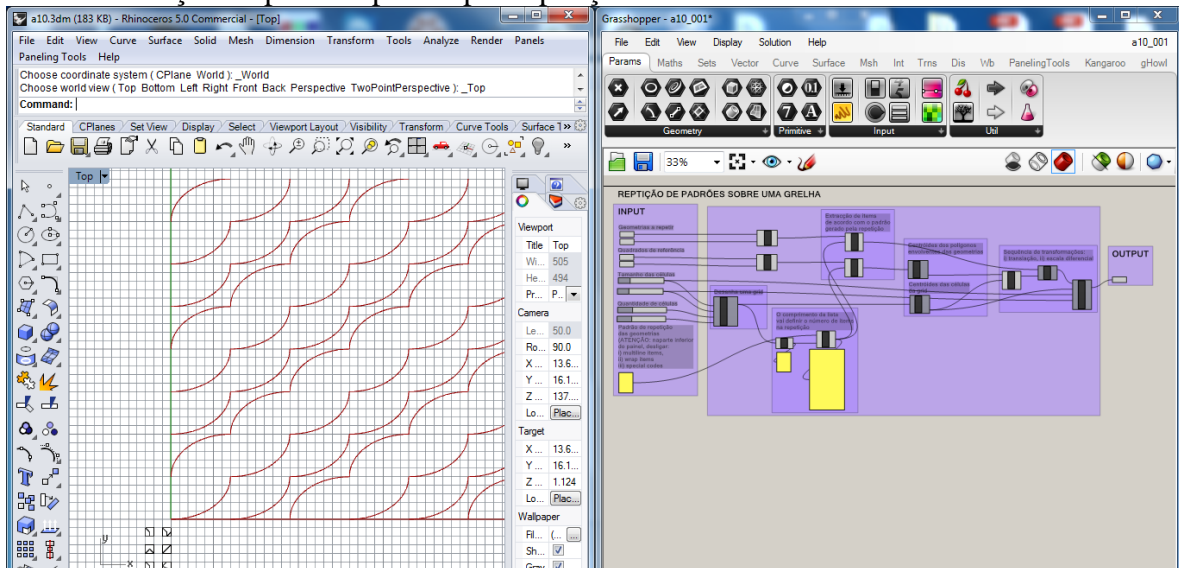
a10.3dm (183 KB) - Rhinoceros 5.0 Commercial - [Top]

File Edit View Curve Surface Solid Mesh Dimension Transform Tools Analyze Render Panels Paneling Tools Help

Choose coordinate system ( CPlane World ): _World
Choose world view ( Top Bottom Left Right Front Back Perspective TwoPointPerspective ): _Top
Command:

Standard CPlanes Set View Display Select Viewport Layout Visibility Transform Curve Tools Surface T

Top

Viewport
Title Top
Wi... 505
He... 494
Pr...
Camera
Le... 50.0
Ro... 90.0
X ... 13.6...
Y ... 16.1...
Z ... 137...
Lo... Plac...
Target
X ... 13.6...
Y ... 16.1...
Z ... 1.124
Lo... Plac...
Wallpaper
Fil... (...
Sh...
Gray

Grasshopper - a10_001*

File Edit View Display Solution Help a10_001

Params Maths Sets Vector Curve Surface Msh Int Trns Dis Wb PanelingTools Kangaroo gHowl

Geometry Primitive Input Util

33%

REPTIÇÃO DE PADRÕES SOBRE UMA GRELHA

INPUT

Geometrias a repetir
Quadrados de referência
Tamanho das células
Quantidade de células
Padrão de repetição das geometrias (ATENÇÃO: suporte inferior do painel, desligar: i) multiline items, ii) wrap items iii) special codes

Desenha uma grid

Extração de itens de acordo com o padrão gerado pela repetição

O comprimento da lista vai definir o número de itens na repetição

Centroides dos polígonos envolventes das geometrias

Centroides das células da grid

Sequência de transformações: i) translação, ii) escala diferencial

OUTPUT